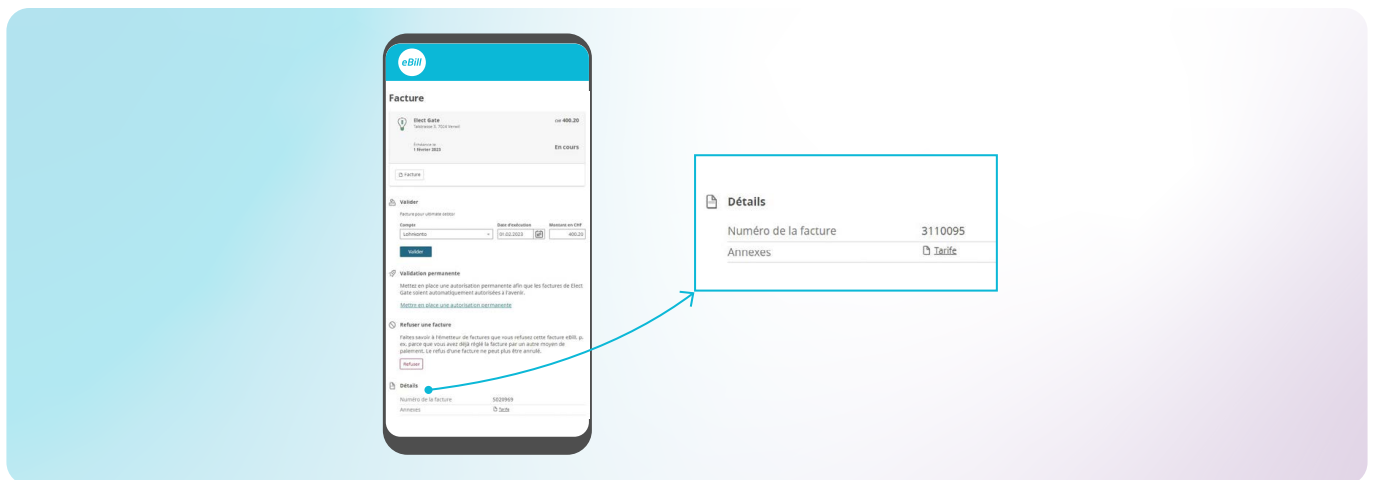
eBill

Facture

Elect Gate
Talstrasse 5, 7024 Venell

CHF 400.20

Échéance le
1 février 2023

En cours

Facture

Valider

Facture pour ultimate Jeltor

Compte
Lohnkonto

Date d'exécution
01.02.2023

Montant en CHF
400.20

Valider

Validation permanente

Mettez en place une autorisation permanente afin que les factures de Elect Gate soient automatiquement autorisées à l'avenir.

Mettre en place une autorisation permanente

Refuser une facture

Faites savoir à l'émetteur de factures que vous refusez cette facture eBill, p. ex. parce que vous avez déjà réglé la facture par un autre moyen de paiement. Le refus d'une facture ne peut plus être annulé.

Refuser

Détails

Numéro de la facture 5020969

Annexes Tarife

Détails

Numéro de la facture 3110095

Annexes Tarife